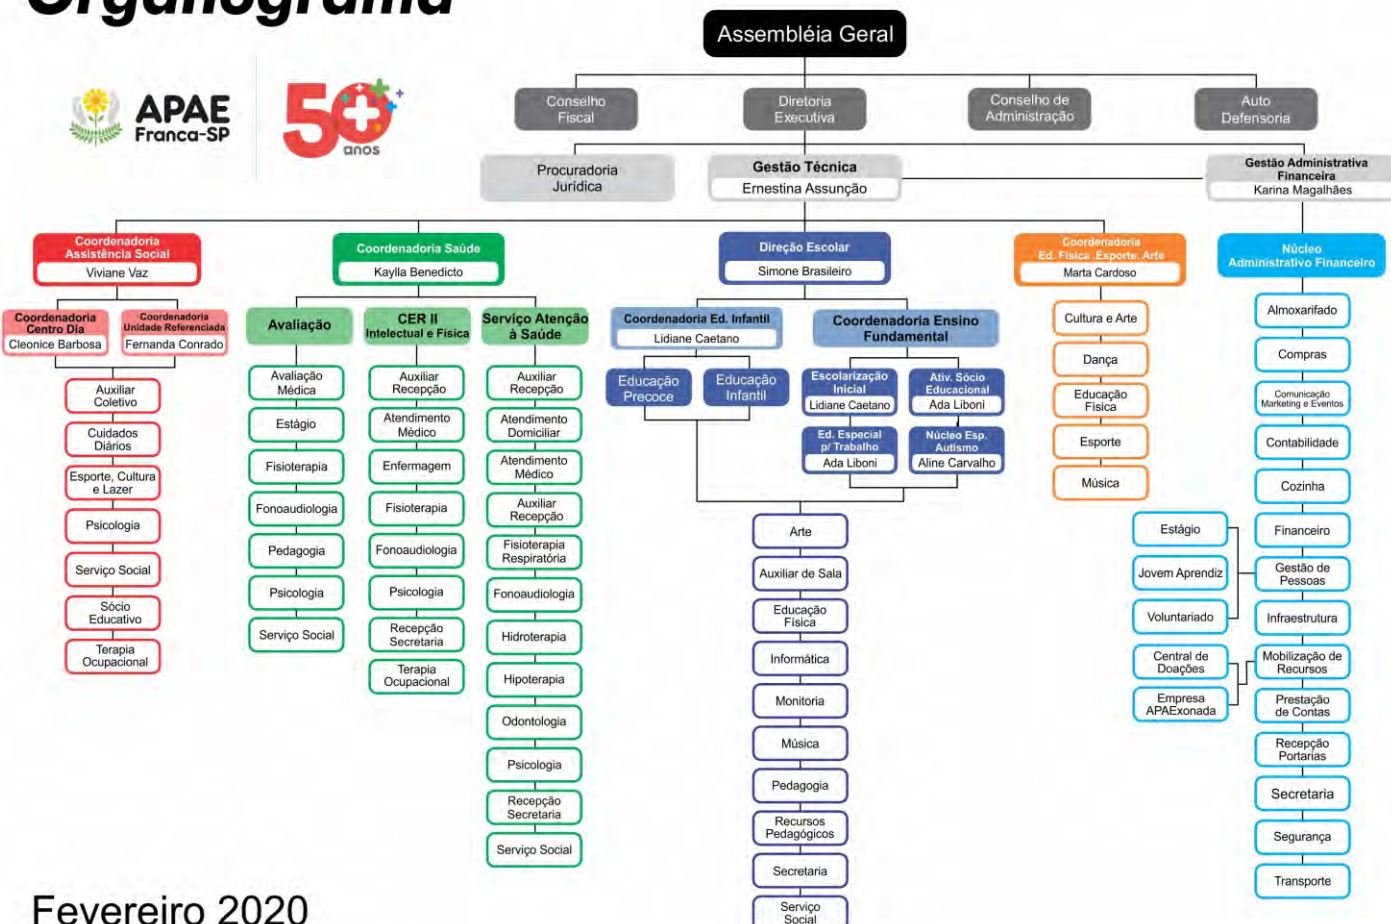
Organograma

APAE Franca-SP

50 anos

Assembléia Geral

Conselho Fiscal

Diretoria Executiva

Conselho de Administração

Auto Defensoria

Procuradoria Jurídica

Gestão Técnica
Ernestina Assunção

Gestão Administrativa Financeira
Karina Magalhães

Coordenadoria Assistência Social
Viviane Vaz

Coordenadoria Centro Dia
Cleonice Barbosa

Coordenadoria Unidade Referenciada
Fernanda Conrado

Auxiliar Coletivo

Cuidados Diários

Esporte, Cultura e Lazer

Psicologia

Serviço Social

Sócio Educativo

Terapia Ocupacional

Coordenadoria Saúde
Kaylla Benedicto

Avaliação

Avaliação Médica

Estágio

Fisioterapia

Fonoaudiologia

Pedagogia

Psicologia

Serviço Social

CER II
Intelectual e Física

Auxiliar Recepção

Atendimento Médico

Enfermagem

Fisioterapia

Fonoaudiologia

Psicologia

Recepção Secretaria

Terapia Ocupacional

Serviço Atenção à Saúde

Auxiliar Recepção

Atendimento Domiciliar

Atendimento Médico

Auxiliar Recepção

Fisioterapia Respiratória

Fonoaudiologia

Hidroterapia

Hipoterapia

Odontologia

Psicologia

Recepção Secretaria

Serviço Social

Direção Escolar
Simone Brasileiro

Coordenadoria Ed. Infantil
Lidiane Caetano

Educação Precoce

Educação Infantil

Coordenadoria Ensino Fundamental

Escolarização Inicial
Lidiane Caetano

Ativ. Sócio Educacional
Ada Liboni

Ed. Especial p/ Trabalho
Ada Liboni

Núcleo Esp. Autismo
Aline Carvalho

Arte

Auxiliar de Sala

Educação Física

Informática

Monitoria

Música

Pedagogia

Recursos Pedagógicos

Secretaria

Serviço Social

Coordenadoria Ed. Física, Esporte, Arte
Marta Cardoso

Cultura e Arte

Dança

Educação Física

Esporte

Música

Núcleo Administrativo Financeiro

Almoxarifado

Compras

Comunicação Marketing e Eventos

Contabilidade

Cozinha

Financeiro

Gestão de Pessoas

Infraestrutura

Mobilização de Recursos

Prestação de Contas

Recepção Portarias

Secretaria

Segurança

Transporte

Estágio

Jovem Aprendiz

Voluntariado

Central de Doações

Empresa APAExonada

Fevereiro 2020